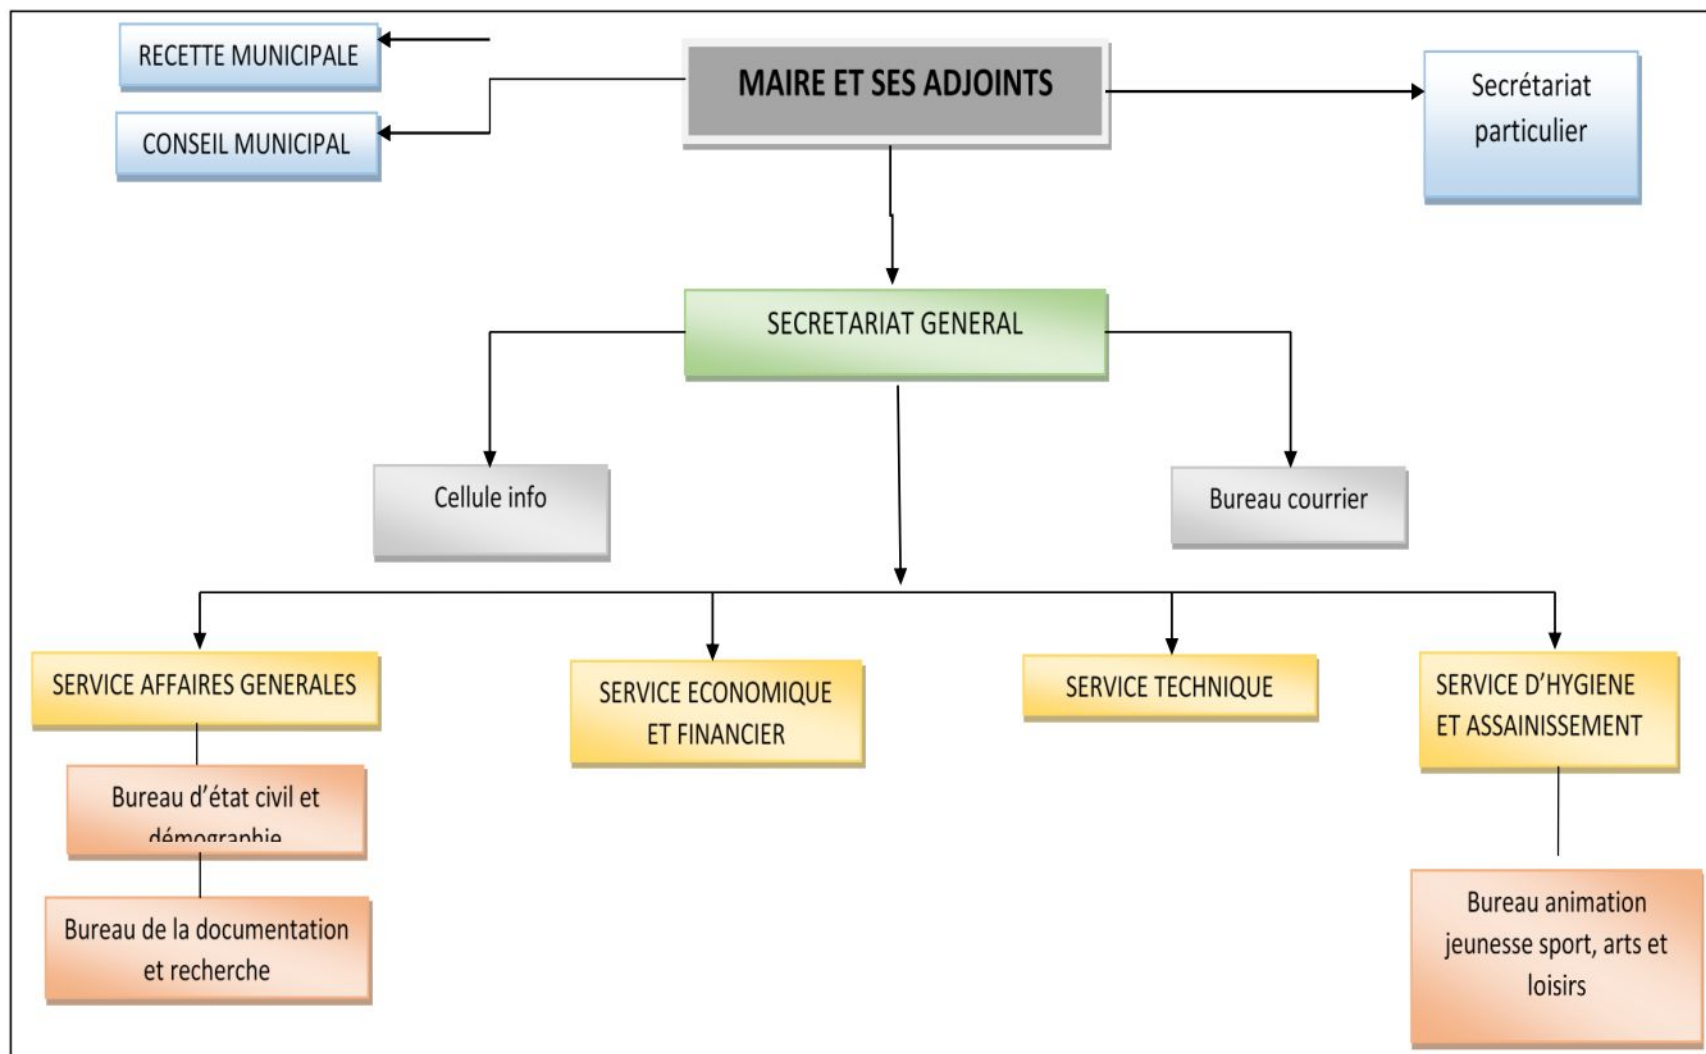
RECETTE MUNICIPALE

CONSEIL MUNICIPAL

MAIRE ET SES ADJOINTS

Secrétariat particulier

SECRETARIAT GENERAL

Cellule info

Bureau courrier

SERVICE AFFAIRES GENERALES

SERVICE ECONOMIQUE ET FINANCIER

SERVICE TECHNIQUE

SERVICE D'HYGIENE ET ASSAINISSEMENT

Bureau d'état civil et démographie

Bureau de la documentation et recherche

Bureau animation jeunesse sport, arts et loisirs